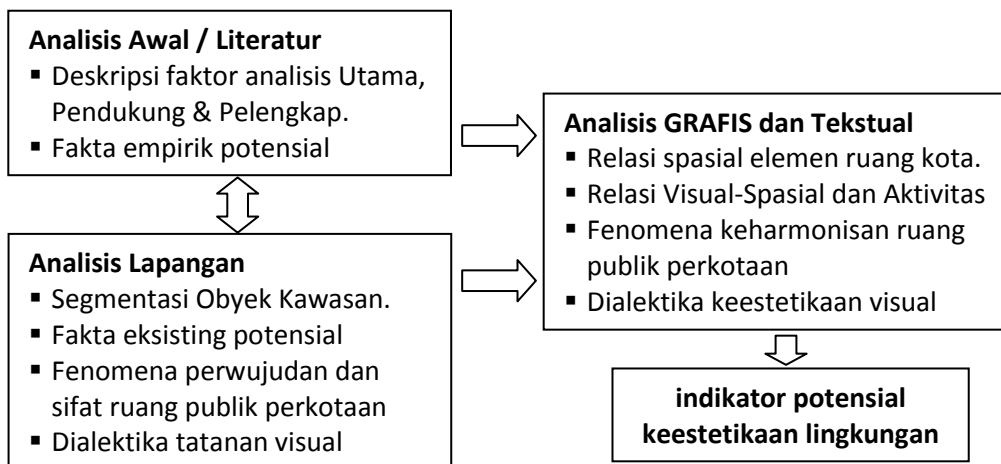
**Analisis Awal / Literatur**
- Deskripsi faktor analisis Utama, Pendukung & Pelengkap.
- Fakta empirik potensial

**Analisis Lapangan**
- Segmentasi Obyek Kawasan.
- Fakta eksisting potensial
- Fenomena perwujudan dan sifat ruang publik perkotaan
- Dialektika tatanan visual

**Analisis GRAFIS dan Tekstual**
- Relasi spasial elemen ruang kota.
- Relasi Visual-Spasial dan Aktivitas
- Fenomena keharmonisan ruang publik perkotaan
- Dialektika keestetikaan visual

**indikator potensial keestetikaan lingkungan**